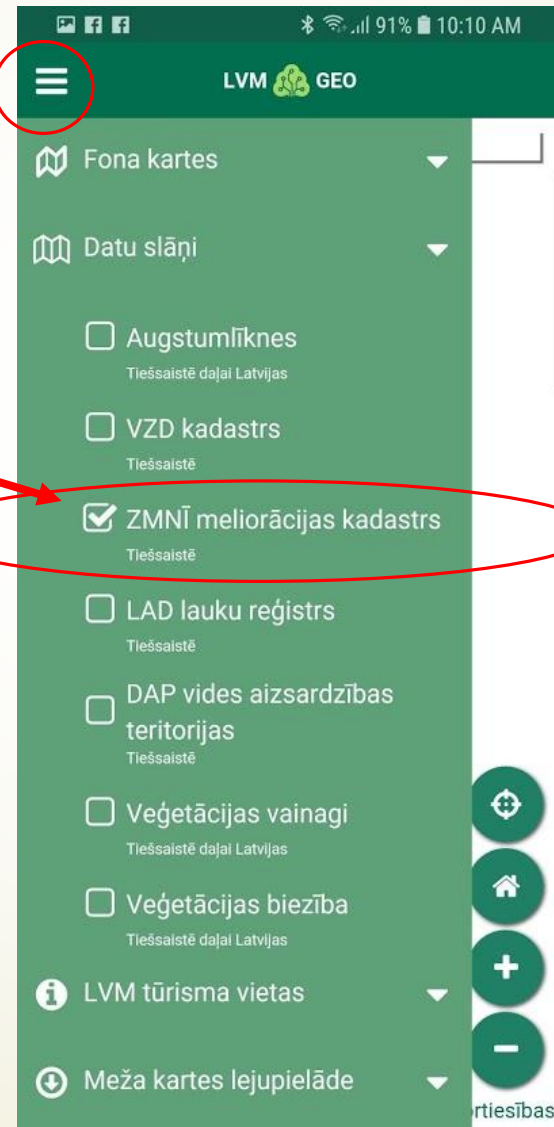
91% 10:10 AM

LVM GEO

Fona kartes

Datu slāņi

Augstumlīknes
Tiešsaistē daļai Latvijas

VZD kadastrs
Tiešsaistē

ZMNĪ meliorācijas kadastrs
Tiešsaistē

LAD lauku reģistrs
Tiešsaistē

DAP vides aizsardzības teritorijas
Tiešsaistē

Veģetācijas vainagi
Tiešsaistē daļai Latvijas

Veģetācijas biezība
Tiešsaistē daļai Latvijas

LVM tūrisma vietas

Meža kartes lejupielāde

rtiesības